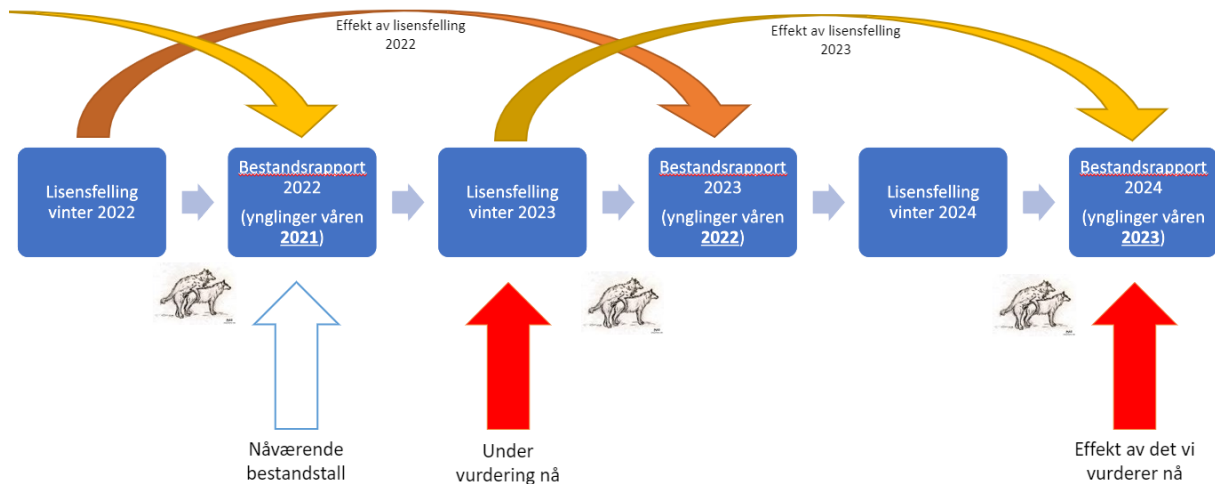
Effekt av lisensfelling 2022

Effekt av lisensfelling 2023

Lisensfelling vinter 2022

Bestandsrapport 2022 (ynglinger våren **2021**)

Lisensfelling vinter 2023

Bestandsrapport 2023 (ynglinger våren **2022**)

Lisensfelling vinter 2024

Bestandsrapport 2024 (ynglinger våren **2023**)

Nåværende bestandstall

Under vurdering nå

Effekt av det vi vurderer nå